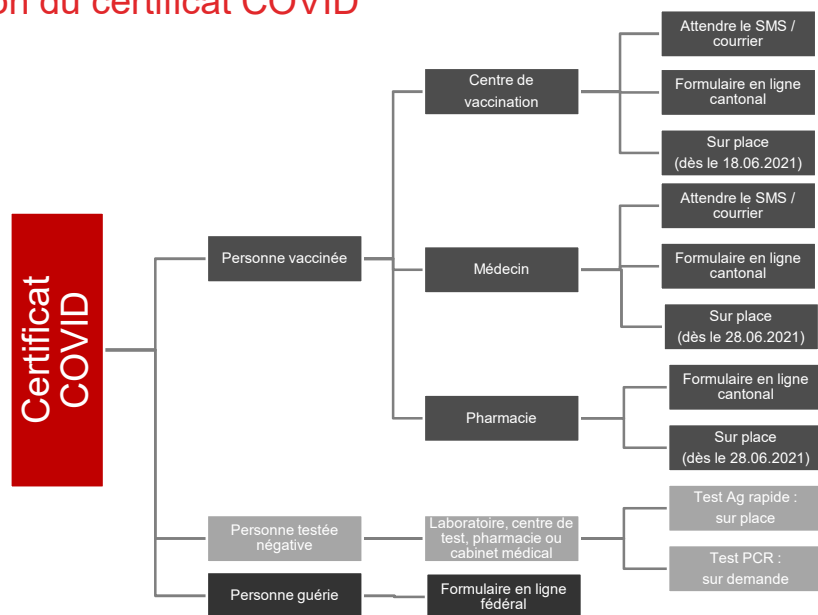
on du certificat COVID

Certificat COVID

Personne vaccinée

Centre de vaccination

Attendre le SMS / courrier

Formulaire en ligne cantonal

Sur place (dès le 18.06.2021)

Médecin

Attendre le SMS / courrier

Formulaire en ligne cantonal

Sur place (dès le 28.06.2021)

Pharmacie

Formulaire en ligne cantonal

Sur place (dès le 28.06.2021)

Personne testée négative

Laboratoire, centre de test, pharmacie ou cabinet médical

Test Ag rapide : sur place

Test PCR : sur demande

Personne guérie

Formulaire en ligne fédéral